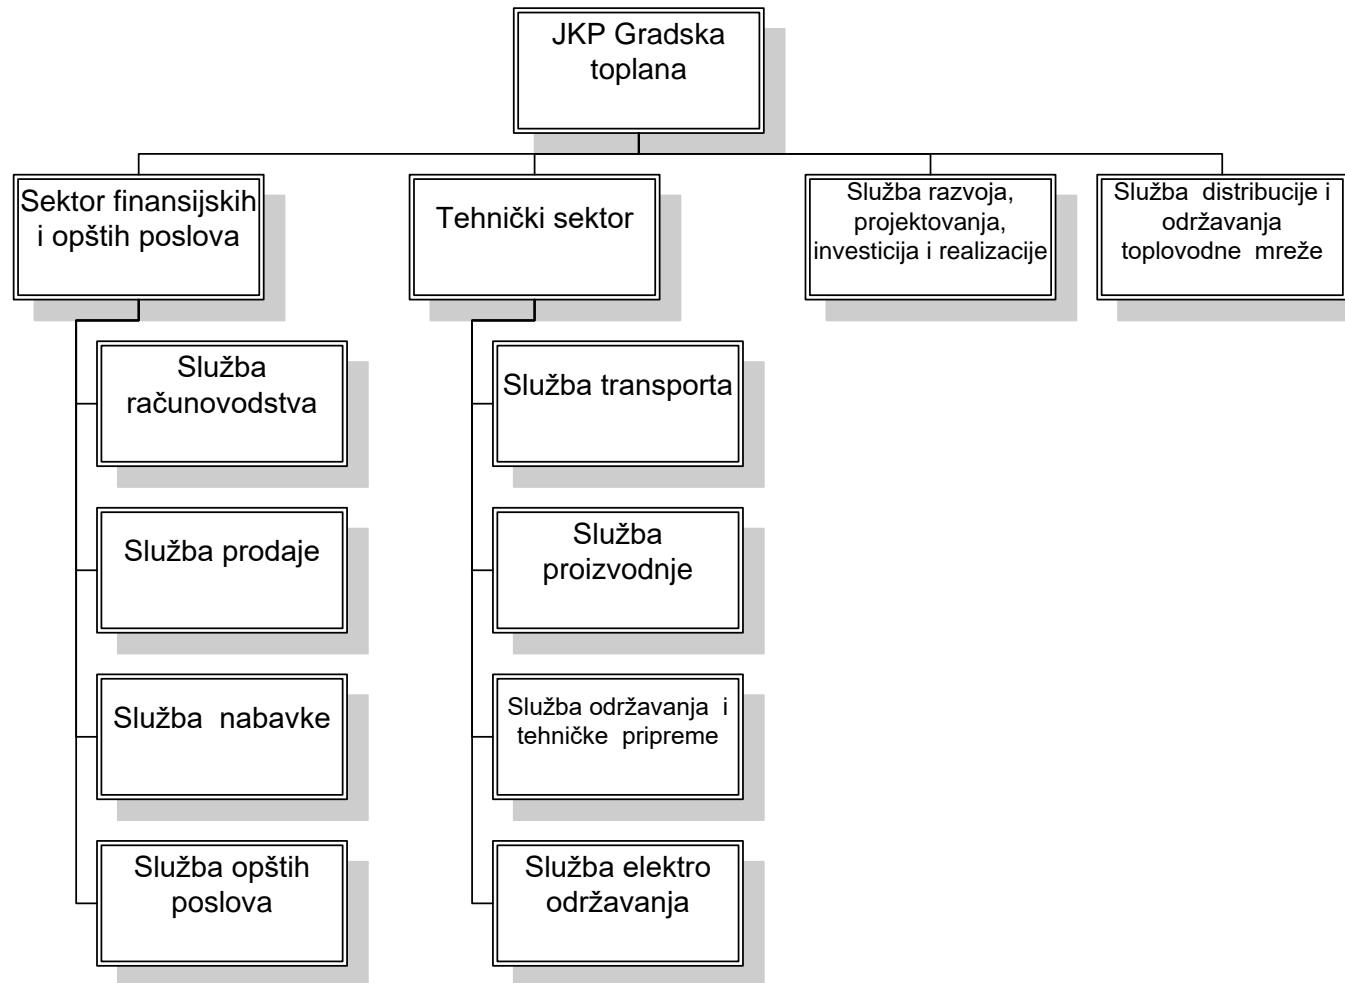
JKP Gradska toplana

Sektor finansijskih i opštih poslova

Tehnički sektor

Služba razvoja, projektovanja, investicija i realizacije

Služba distribucije i održavanja toplovodne mreže

Služba računovodstva

Služba prodaje

Služba nabavke

Služba opštih poslova

Služba transporta

Služba proizvodnje

Služba održavanja i tehničke pripreme

Služba elektro održavanja